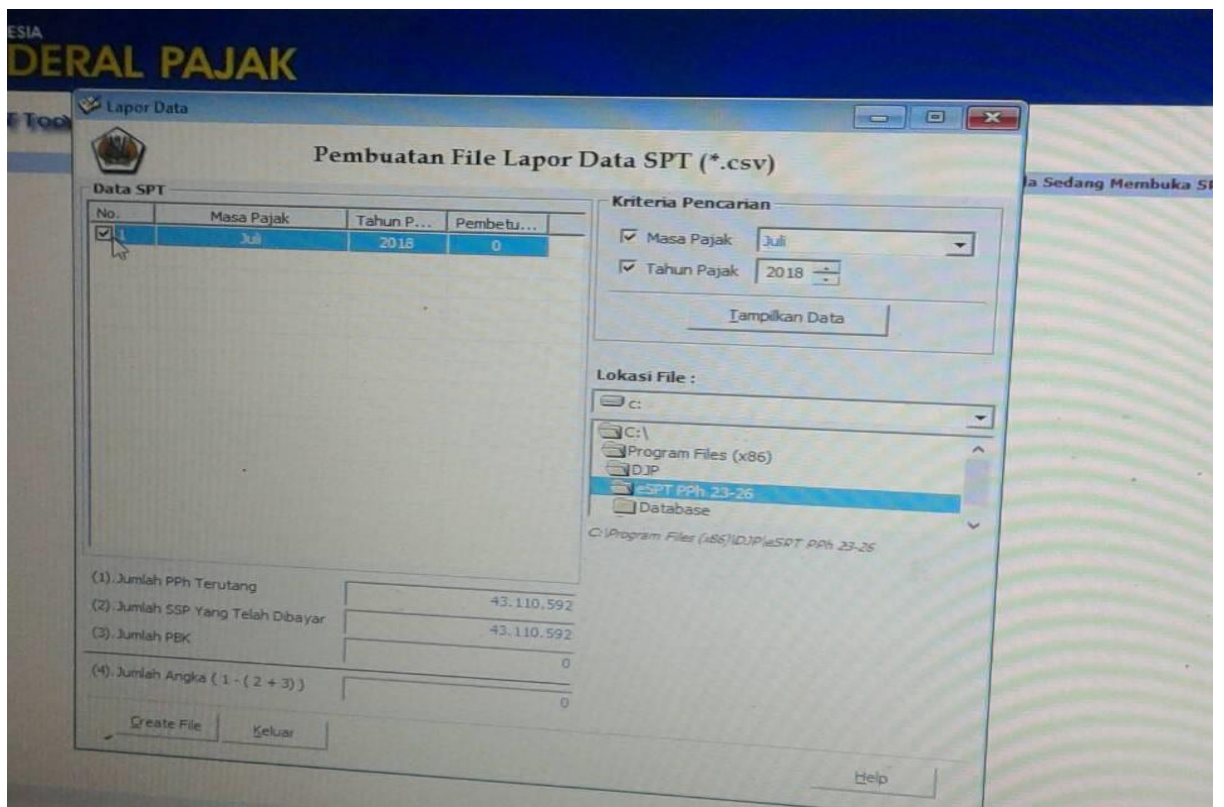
ESIA
DERAL PAJAK

Tool

Lapor Data

Pembuatan File Lapor Data SPT (*.csv)

Data SPT

| No. | Masa Pajak | Tahun P... | Pembetu... |
|---|---|---|---|
| 1 | Juli | 2018 | 0 |

Kriteria Pencarian

Masa Pajak Juli

Tahun Pajak 2018

Tampilkan Data

Lokasi File :

c:

C:\
Program Files (x86)
DJP
eSPT PPh 23-26
Database

C:\Program Files (x86)\DJP\eSPT PPh 23-26

a Sedang Membuka SP

(1). Jumlah PPh Terutang 43.110.592
(2). Jumlah SSP Yang Telah Dibayar 43.110.592
(3). Jumlah PBK 0
(4). Jumlah Angka ( 1 - ( 2 + 3 ) ) 0

Create File Keluar

Help